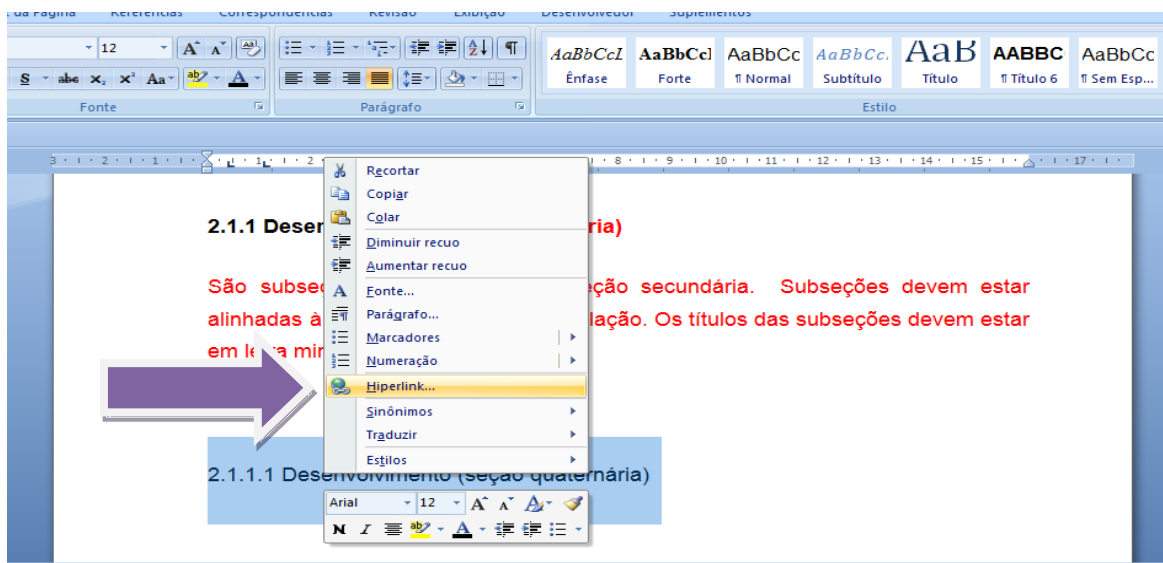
Layout da Página   Referências   Correspondências   Revisão   Exibição   Desenvolvedor   Suplementos

12   A A

S abe x₂ x² Aa ab A

Fonte

¶

Parágrafo

AaBbCcI Ênfase   AaBbCcI Forte   AaBbCc ¶ Normal   AaBbCc. Subtítulo   AaB Título   AABBC ¶ Título 6   AaBbCc ¶ Sem Esp...

Estilo

2.1.1 Desen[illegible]ria)

São subse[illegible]eção secundária. Subseções devem estar alinhadas à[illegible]lação. Os títulos das subseções devem estar em le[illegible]a mi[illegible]

Recortar
Copiar
Colar
Diminuir recuo
Aumentar recuo
Fonte...
Parágrafo...
Marcadores
Numeração
Hiperlink...
Sinônimos
Traduzir
Estilos

2.1.1.1 Desenvolvimento (seção quaternária)

Arial   12   A A A

N I ab A